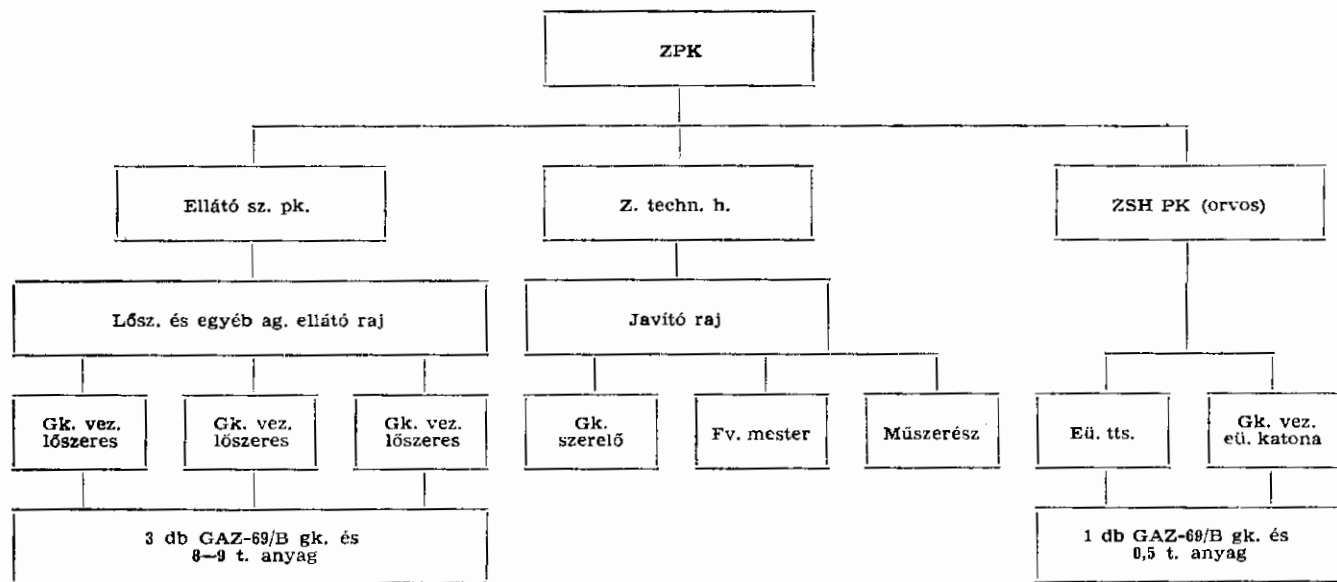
ZPK

Ellátó sz. pk.

Z. techn. h.

ZSH PK (orvos)

Lősz. és egyéb ag. ellátó raj

Javító raj

Gk. vez. lőszeres

Gk. vez. lőszeres

Gk. vez. lőszeres

Gk. szerelő

Fv. mester

Műszerész

Eü. tts.

Gk. vez. eü. katona

3 db GAZ-69/B gk. és 8–9 t. anyag

1 db GAZ-69/B gk. és 0,5 t. anyag